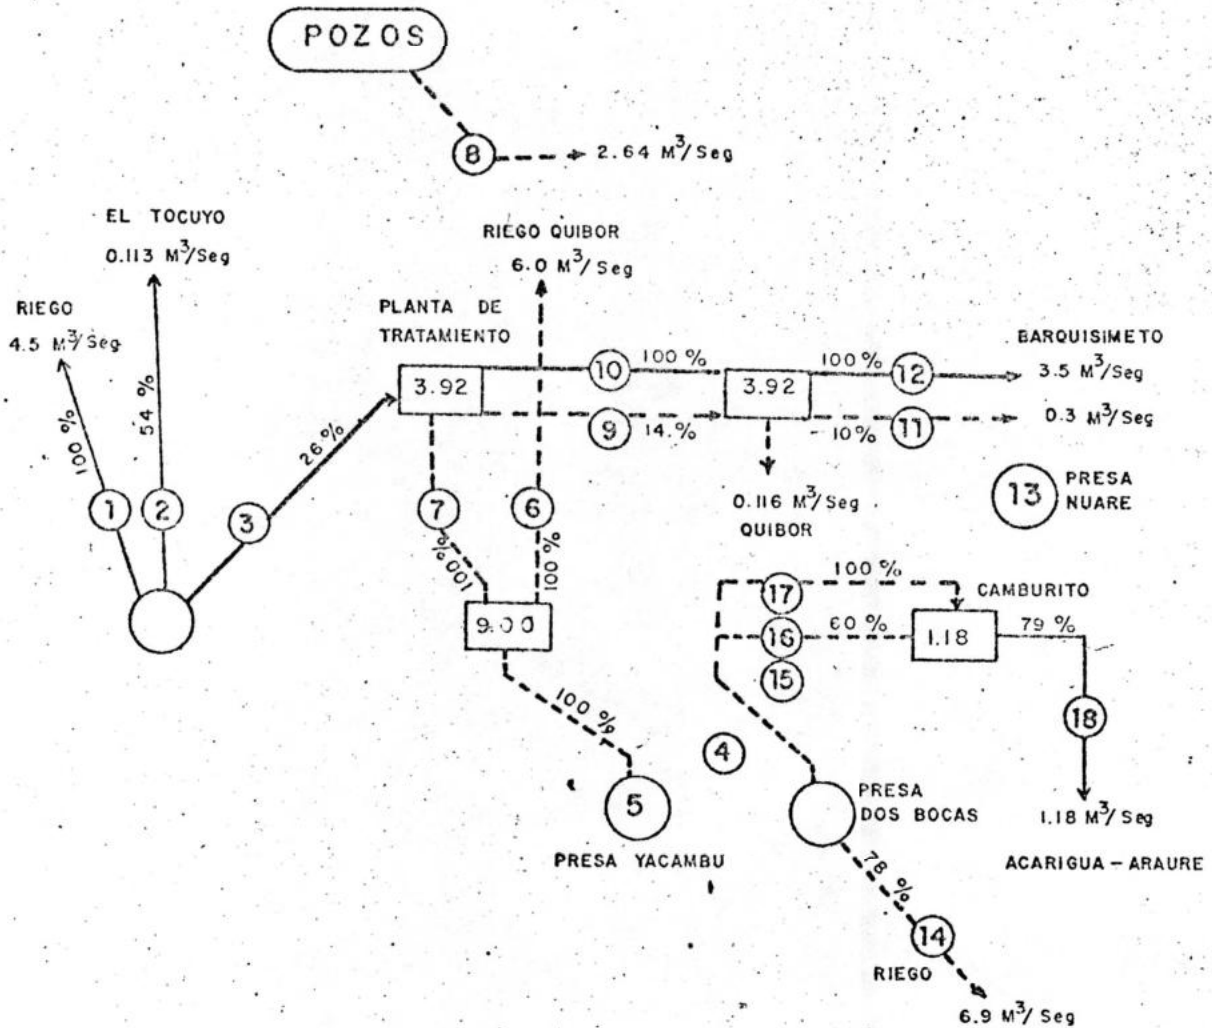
POZOS

8

2.64 $M^3$/Seg

EL TOCUYO

0.113 $M^3$/Seg

RIEGO QUIBOR

6.0 $M^3$/Seg

RIEGO

4.5 $M^3$/Seg

PLANTA DE TRATAMIENTO

BARQUISIMETO

3.92

10

100 %

3.92

100 %

12

3.5 $M^3$/Seg

9

14 %

10 %

11

0.3 $M^3$/Seg

100 %

54 %

26 %

1

2

3

7

6

0.116 $M^3$/Seg

QUIBOR

13

PRESA NUARE

100 %

100 %

100 %

17

CAMBURITO

9.00

16

60 %

1.18

79 %

15

100 %

18

4

5

PRESA DOS BOCAS

1.18 $M^3$/Seg

PRESA YACAMBU

ACARIGUA – ARAURE

78 %

14

RIEGO

6.9 $M^3$/Seg